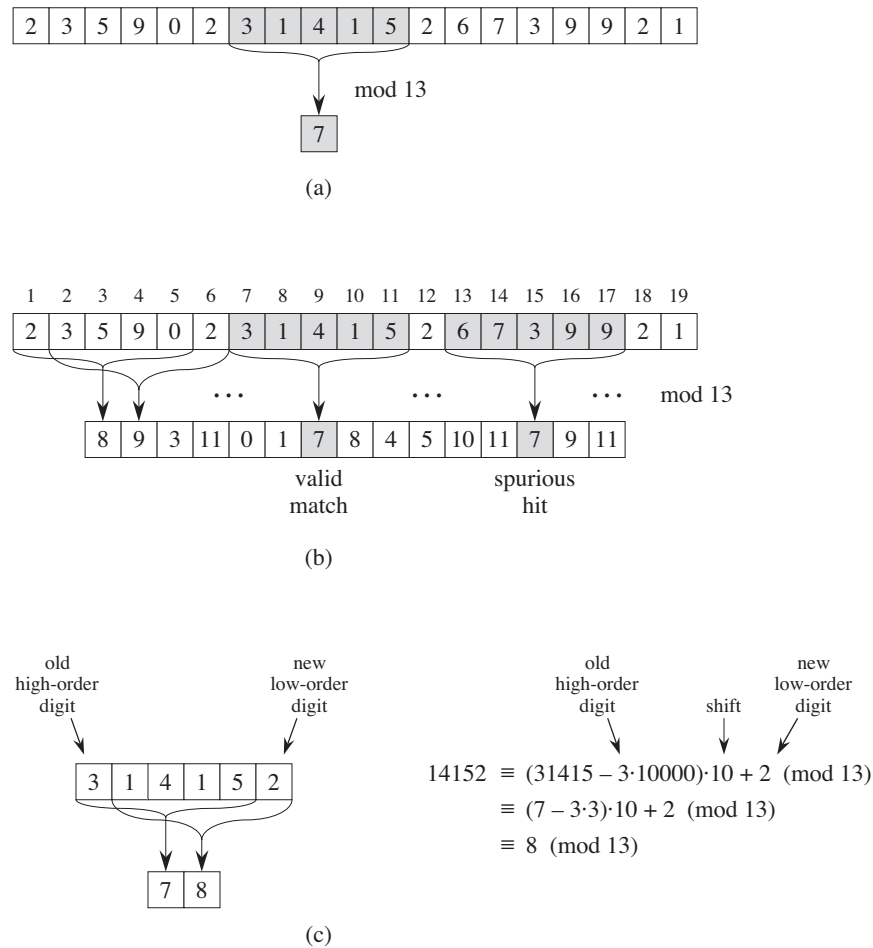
| 2 | 3 | 5 | 9 | 0 | 2 | 3 | 1 | 4 | 1 | 5 | 2 | 6 | 7 | 3 | 9 | 9 | 2 | 1 |
|---|---|---|---|---|---|---|---|---|---|---|---|---|---|---|---|---|---|---|

mod 13

7

(a)

| 1 | 2 | 3 | 4 | 5 | 6 | 7 | 8 | 9 | 10 | 11 | 12 | 13 | 14 | 15 | 16 | 17 | 18 | 19 |
|---|---|---|---|---|---|---|---|---|---|---|---|---|---|---|---|---|---|---|
| 2 | 3 | 5 | 9 | 0 | 2 | 3 | 1 | 4 | 1 | 5 | 2 | 6 | 7 | 3 | 9 | 9 | 2 | 1 |

… … … mod 13

| 8 | 9 | 3 | 11 | 0 | 1 | 7 | 8 | 4 | 5 | 10 | 11 | 7 | 9 | 11 |
|---|---|---|---|---|---|---|---|---|---|---|---|---|---|---|

valid match

spurious hit

(b)

old high-order digit

new low-order digit

| 3 | 1 | 4 | 1 | 5 | 2 |
|---|---|---|---|---|---|

| 7 | 8 |
|---|---|

old high-order digit

shift

new low-order digit

$14152 \equiv (31415 - 3 \cdot 10000) \cdot 10 + 2 \pmod{13}$

$\equiv (7 - 3 \cdot 3) \cdot 10 + 2 \pmod{13}$

$\equiv 8 \pmod{13}$

(c)